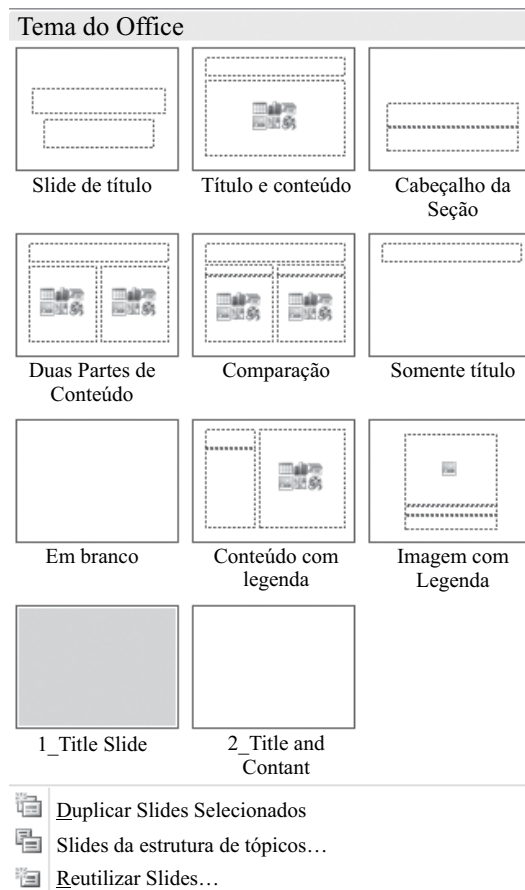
Tema do Office

Slide de título

Título e conteúdo

Cabeçalho da Seção

Duas Partes de Conteúdo

Comparação

Somente título

Em branco

Conteúdo com legenda

Imagem com Legenda

1_Title Slide

2_Title and Contant

Duplicar Slides Selecionados

Slides da estrutura de tópicos…

Reutilizar Slides…